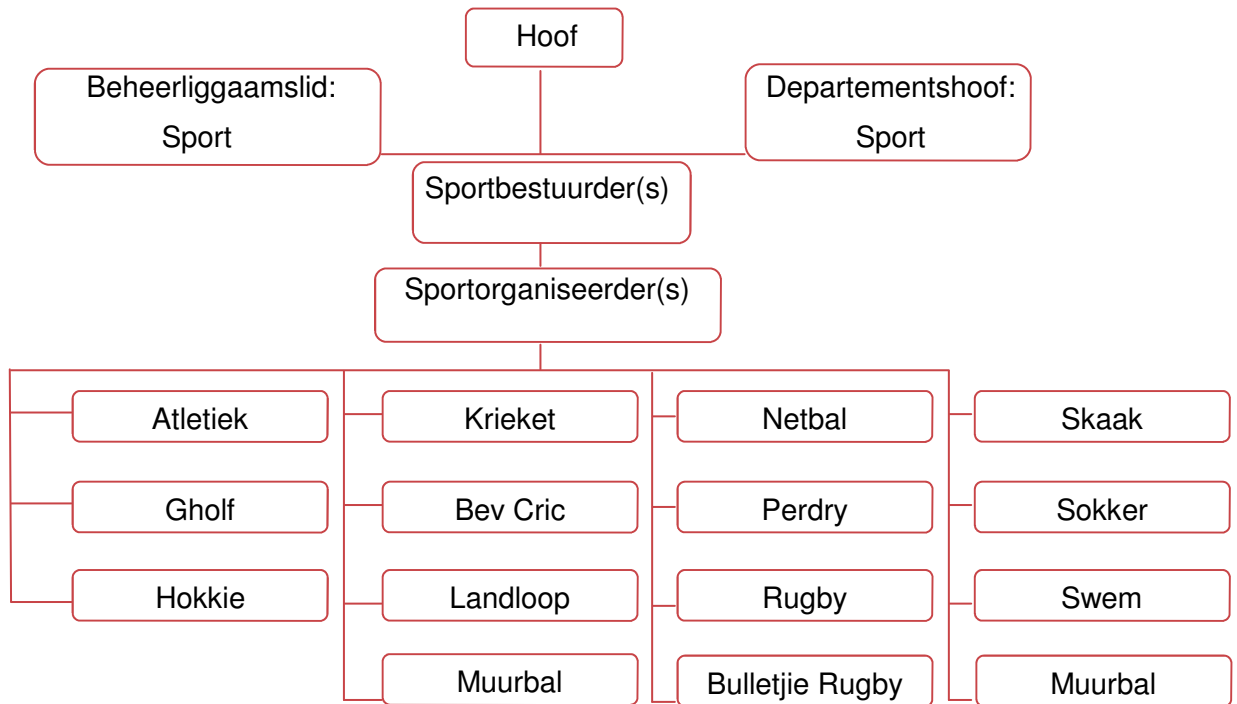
Hoof

Beheerliggaamslid: Sport

Departementshoof: Sport

Sportbestuurder(s)

Sportorganiseerder(s)

Atletiek
Gholf
Hokkie

Krieket
Bev Cric
Landloop
Muurbal

Netbal
Perdry
Rugby
Bulletjie Rugby

Skaak
Sokker
Swem
Muurbal